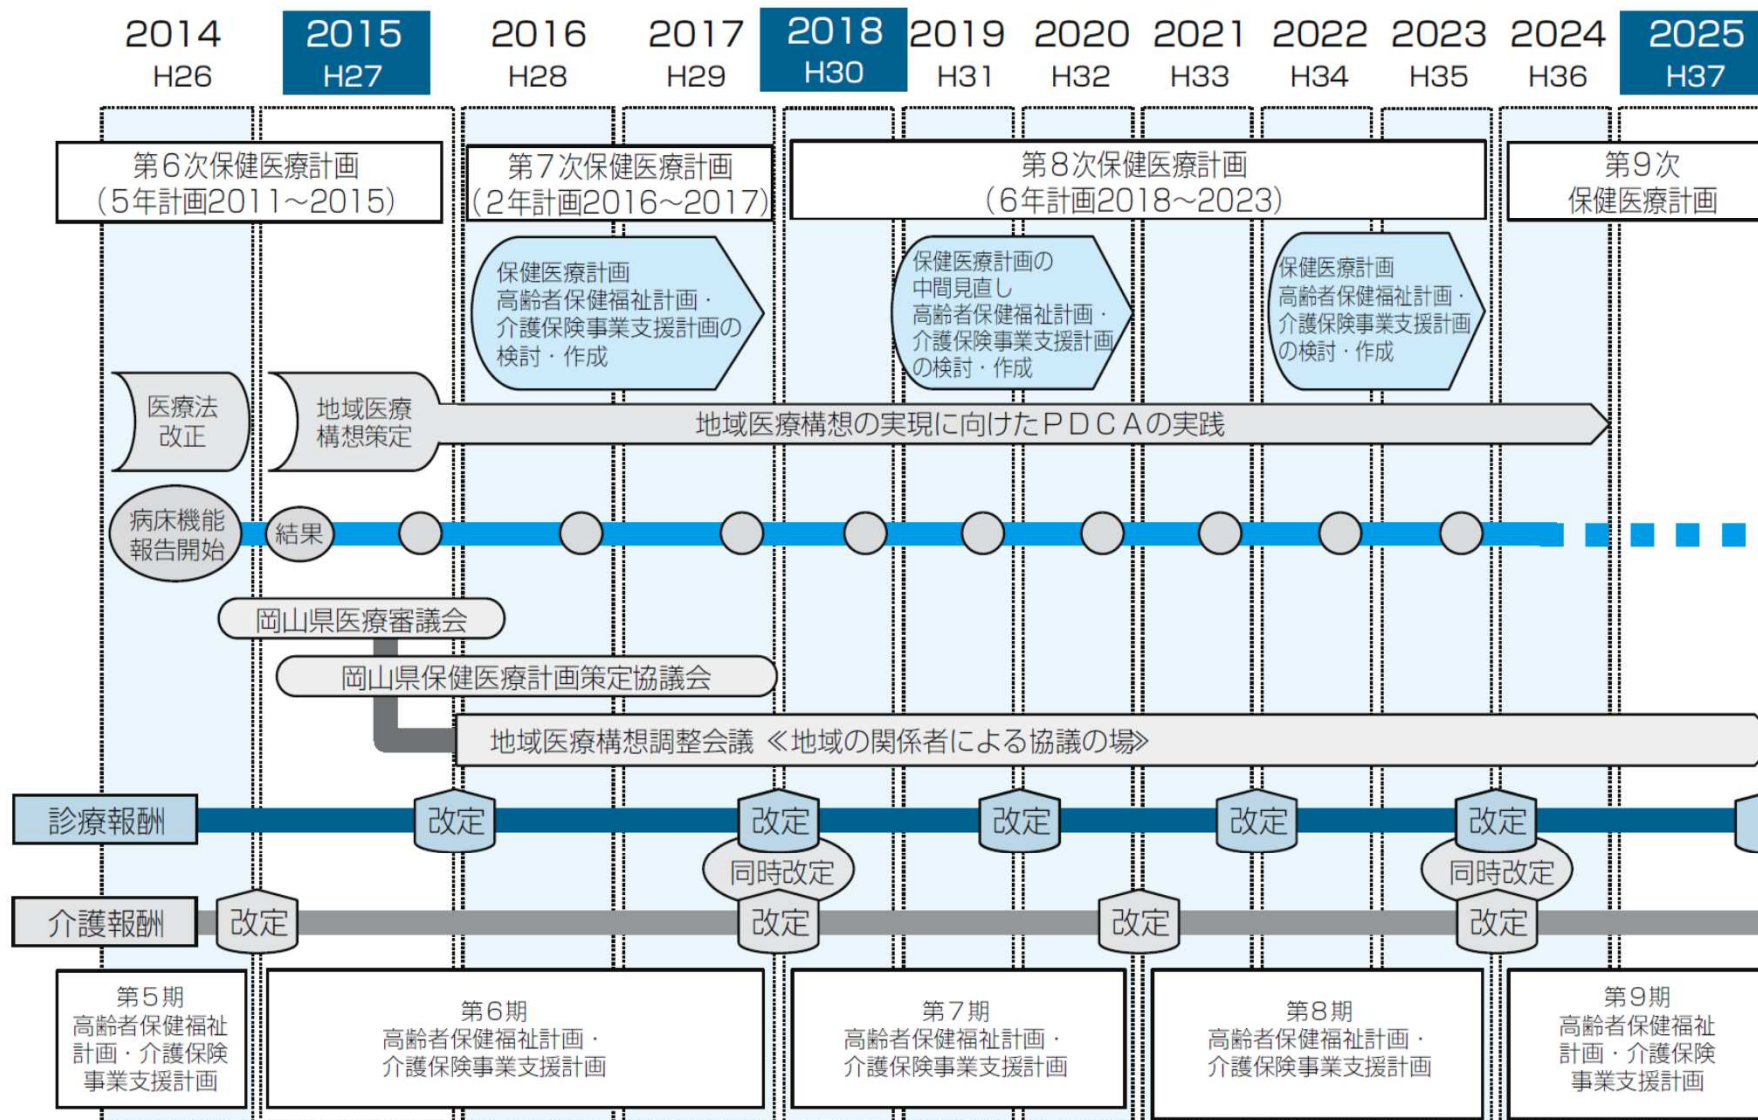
2014 H26
2015 H27
2016 H28
2017 H29
2018 H30
2019 H31
2020 H32
2021 H33
2022 H34
2023 H35
2024 H36
2025 H37

第６次保健医療計画
（5年計画2011～2015）

第７次保健医療計画
（2年計画2016～2017）

第８次保健医療計画
（6年計画2018～2023）

第９次
保健医療計画

保健医療計画
高齢者保健福祉計画・
介護保険事業支援計画の
検討・作成

保健医療計画の
中間見直し
高齢者保健福祉計画・
介護保険事業支援計画
の検討・作成

保健医療計画
高齢者保健福祉計画・
介護保険事業支援計画
の検討・作成

医療法
改正

地域医療
構想策定

地域医療構想の実現に向けたＰＤＣＡの実践

病床機能
報告開始

結果

岡山県医療審議会

岡山県保健医療計画策定協議会

地域医療構想調整会議 《地域の関係者による協議の場》

診療報酬

改定

改定

改定

改定

改定

同時改定

同時改定

介護報酬

改定

改定

改定

改定

第５期
高齢者保健福祉
計画・介護保険
事業支援計画

第６期
高齢者保健福祉計画・
介護保険事業支援計画

第７期
高齢者保健福祉計画・
介護保険事業支援計画

第８期
高齢者保健福祉計画・
介護保険事業支援計画

第９期
高齢者保健福祉
計画・介護保険
事業支援計画